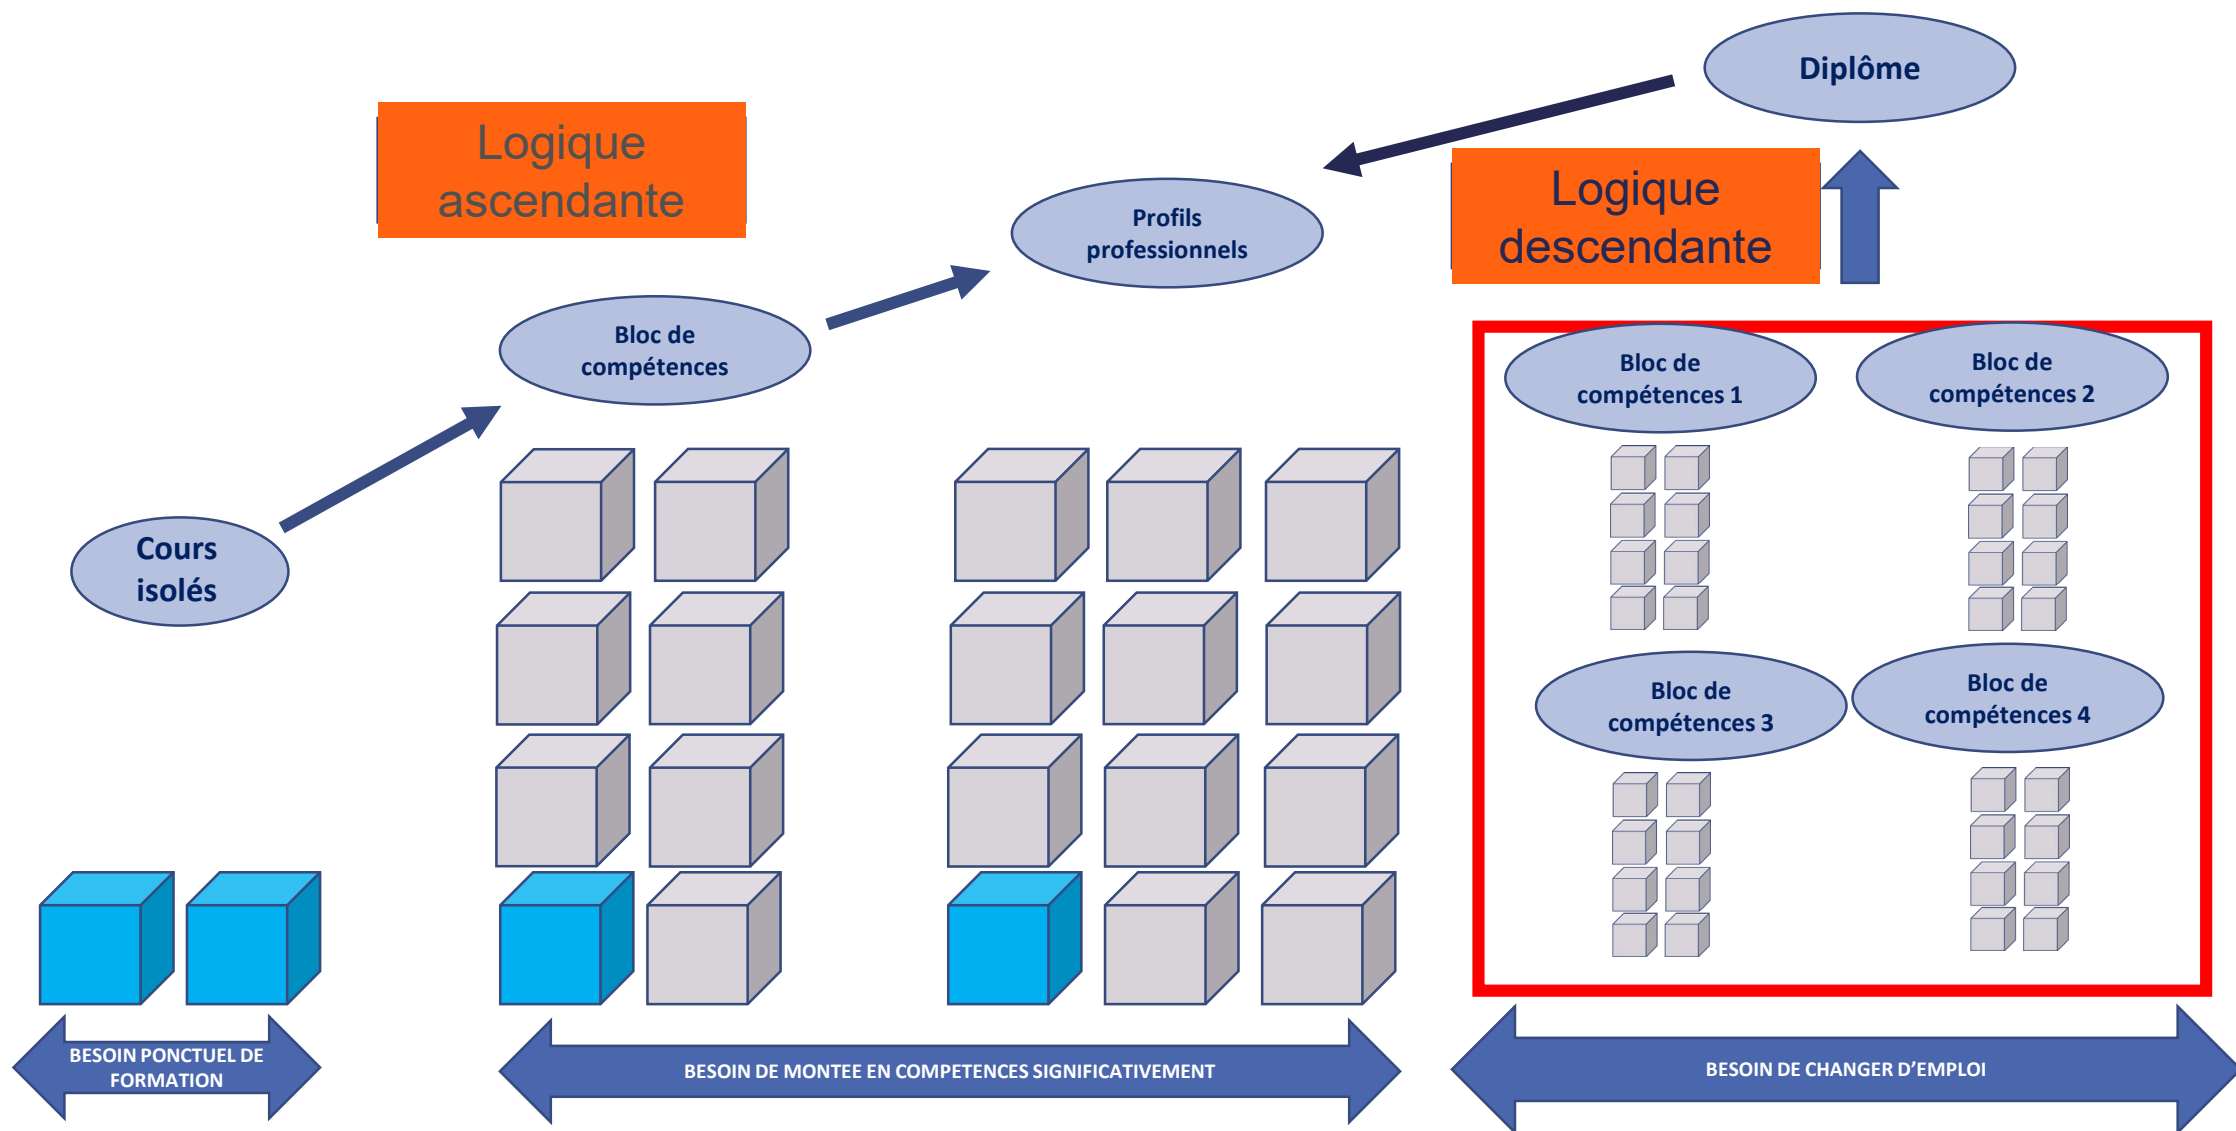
Diplôme

Logique ascendante

Profils professionnels

Logique descendante

Bloc de compétences

Bloc de compétences 1

Bloc de compétences 2

Cours isolés

Bloc de compétences 3

Bloc de compétences 4

BESOIN PONCTUEL DE FORMATION

BESOIN DE MONTEE EN COMPETENCES SIGNIFICATIVEMENT

BESOIN DE CHANGER D'EMPLOI